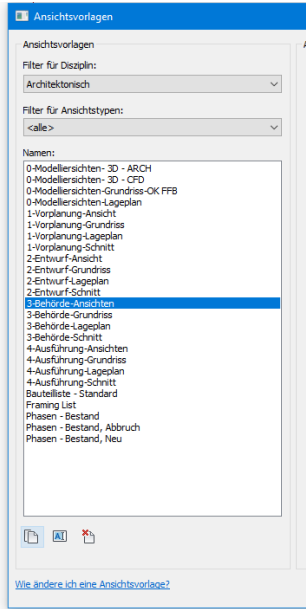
Ansichtsvorlagen

Ansichtsvorlagen

Filter für Disziplin:

Architektonisch

Filter für Ansichtstypen:

<alle>

Namen:

0-Modelliersichten- 3D - ARCH
0-Modelliersichten- 3D - CFD
0-Modelliersichten-Grundriss-OK FFB
0-Modelliersichten-Lageplan
1-Vorplanung-Ansicht
1-Vorplanung-Grundriss
1-Vorplanung-Lageplan
1-Vorplanung-Schnitt
2-Entwurf-Ansicht
2-Entwurf-Grundriss
2-Entwurf-Lageplan
2-Entwurf-Schnitt
3-Behörde-Ansichten
3-Behörde-Grundriss
3-Behörde-Lageplan
3-Behörde-Schnitt
4-Ausführung-Ansichten
4-Ausführung-Grundriss
4-Ausführung-Lageplan
4-Ausführung-Schnitt
Bauteilliste - Standard
Framing List
Phasen - Bestand
Phasen - Bestand, Abbruch
Phasen - Bestand, Neu

Wie ändere ich eine Ansichtsvorlage?